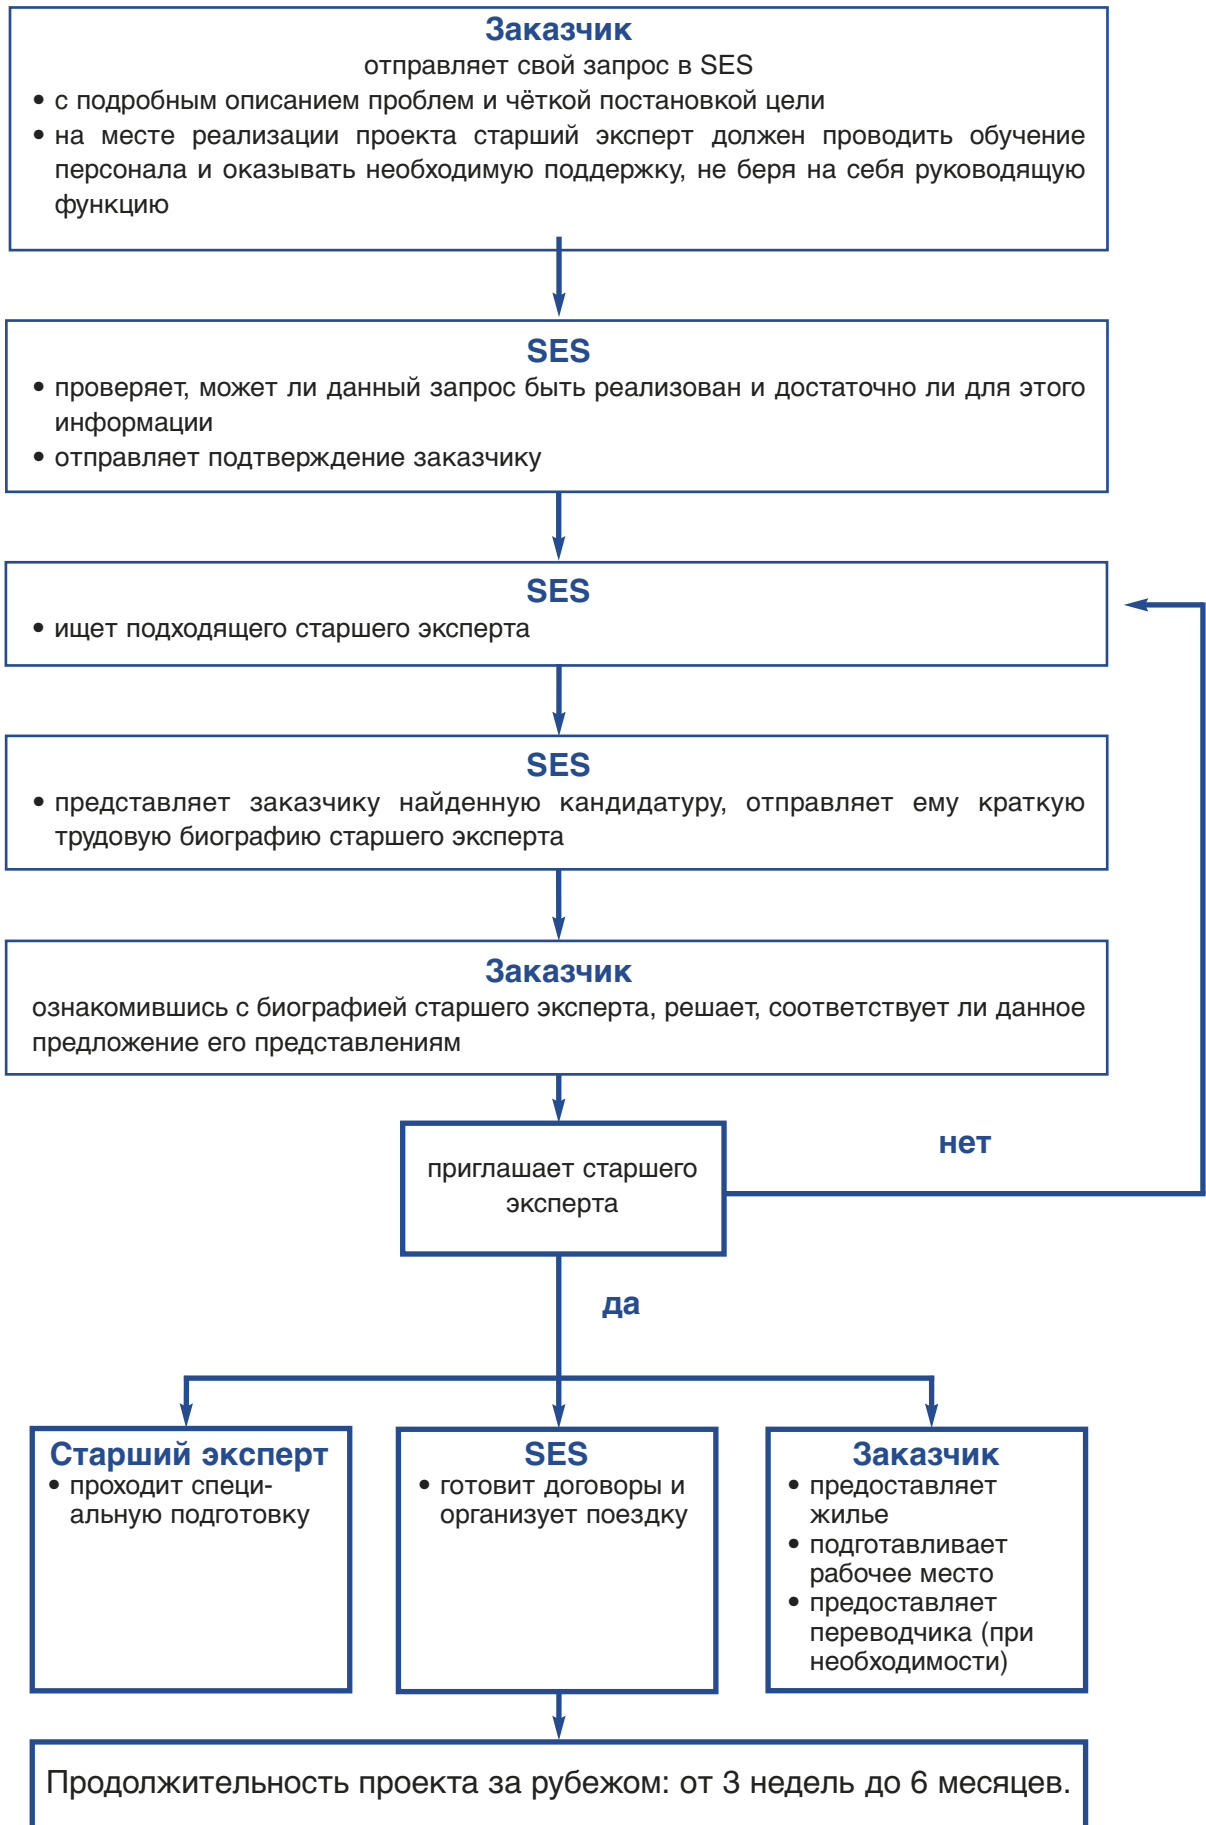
Заказчик
отправляет свой запрос в SES
• с подробным описанием проблем и чёткой постановкой цели
• на месте реализации проекта старший эксперт должен проводить обучение персонала и оказывать необходимую поддержку, не беря на себя руководящую функцию

SES
• проверяет, может ли данный запрос быть реализован и достаточно ли для этого информации
• отправляет подтверждение заказчику

SES
• ищет подходящего старшего эксперта

SES
• представляет заказчику найденную кандидатуру, отправляет ему краткую трудовую биографию старшего эксперта

Заказчик
ознакомившись с биографией старшего эксперта, решает, соответствует ли данное предложение его представлениям

приглашает старшего эксперта

нет

да

Старший эксперт
• проходит специальную подготовку

SES
• готовит договоры и организует поездку

Заказчик
• предоставляет жилье
• подготавливает рабочее место
• предоставляет переводчика (при необходимости)

Продолжительность проекта за рубежом: от 3 недель до 6 месяцев.